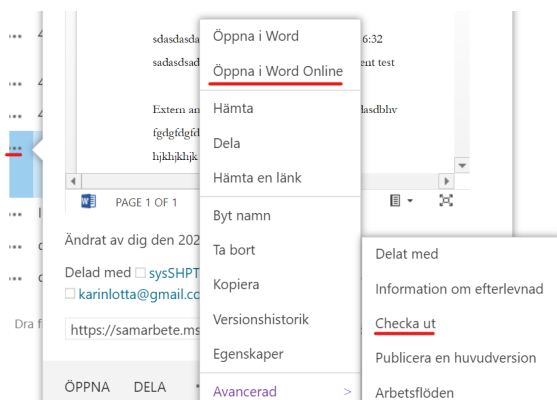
sdasdasda
6:32
sadasdsad
ent test

Extern an
asdbhv
fgdgfdgf
hjkhjkjkk

PAGE 1 OF 1

Ändrat av dig den 202

Delad med sysSHPT
karinlotta@gmail.co

Dra f

https://samarbete.ms

ÖPPNA DELA

Öppna i Word
Öppna i Word Online
Hämta
Dela
Hämta en länk
Byt namn
Ta bort
Kopiera
Versionshistorik
Egenskaper
Avancerad >

Delat med
Information om efterlevnad
Checka ut
Publicera en huvudversion
Arbetsflöden